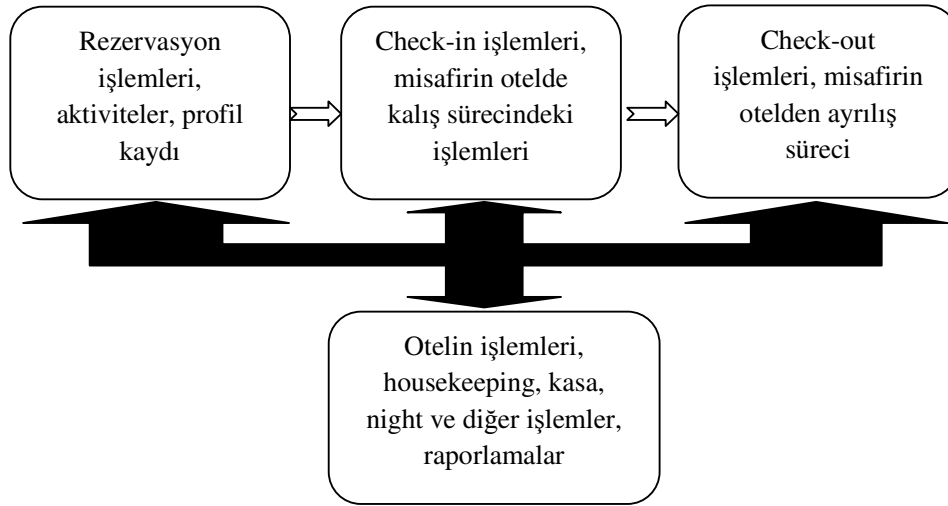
Rezervasyon işlemleri, aktiviteler, profil kaydı

Check-in işlemleri, misafirin otelde kalış sürecindeki işlemleri

Check-out işlemleri, misafirin otelden ayrılış süreci

Otelin işlemleri, housekeeping, kasa, night ve diğer işlemler, raporlamalar